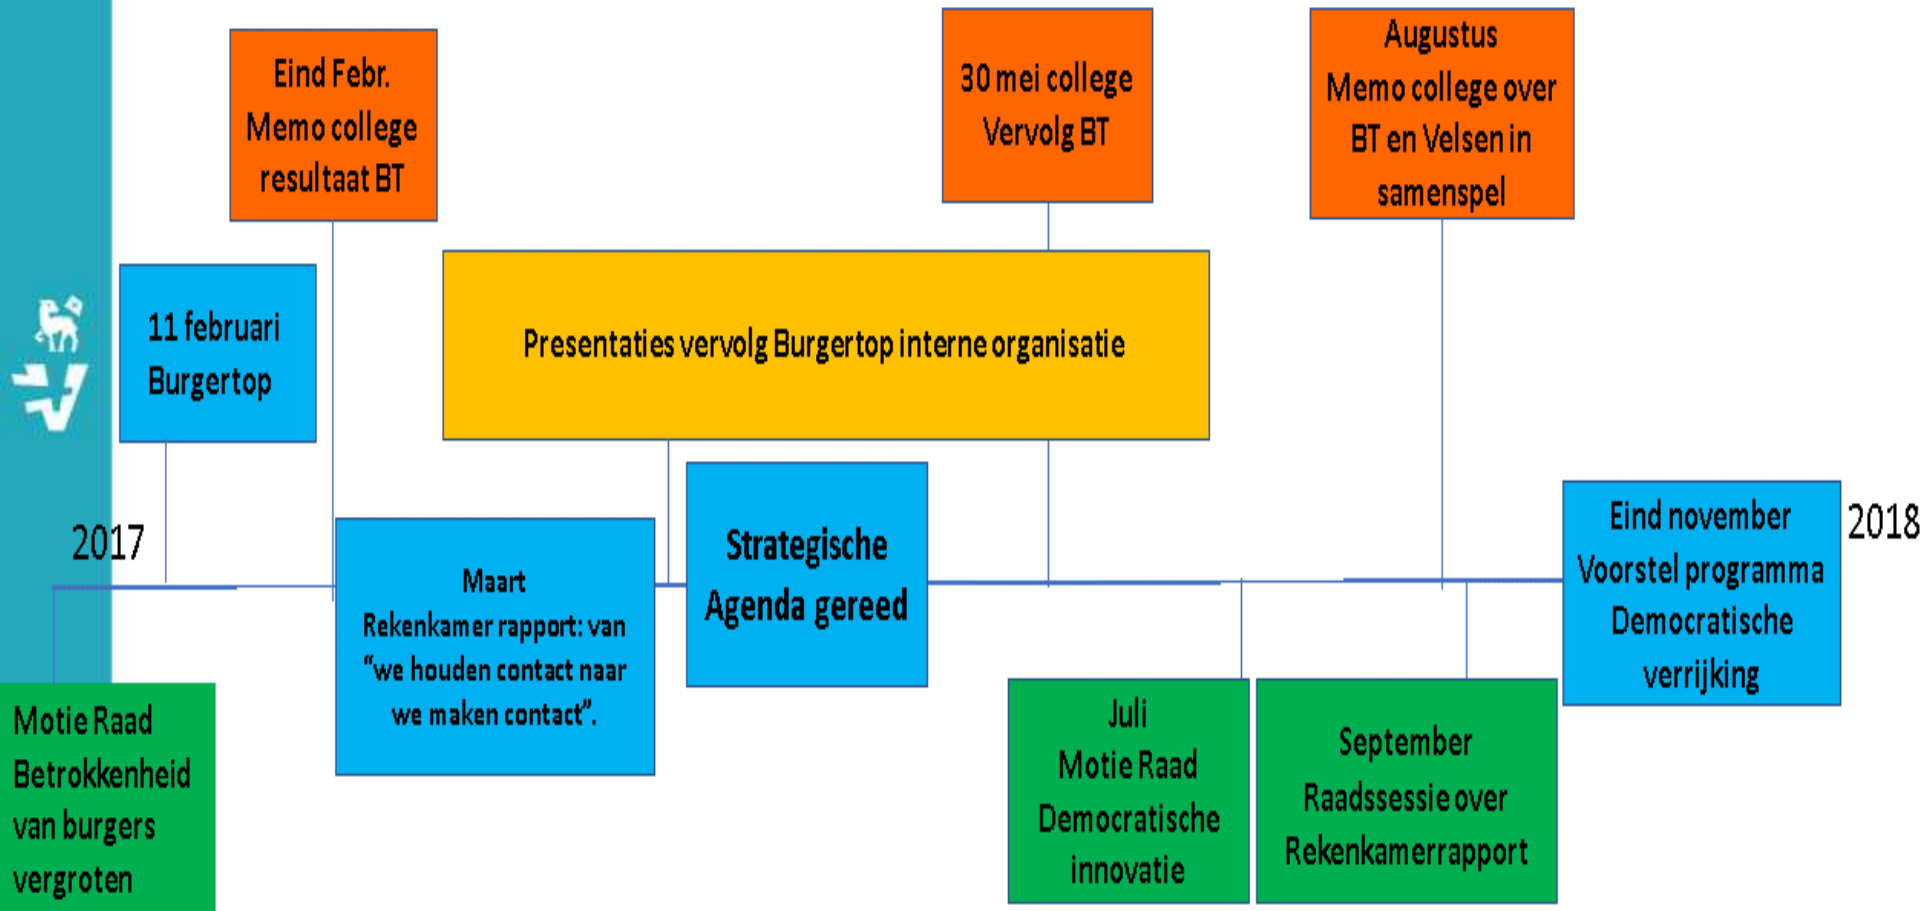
Eind Febr.
Memo college
resultaat BT

30 mei college
Vervolg BT

Augustus
Memo college over
BT en Velsen in
samenspel

11 februari
Burgertop

Presentaties vervolg Burgertop interne organisatie

2017

Maart
Rekenkamer rapport: van
"we houden contact naar
we maken contact".

Strategische
Agenda gereed

Eind november
Voorstel programma
Democratische
verrijking

2018

Motie Raad
Betrokkenheid
van burgers
vergroten

Juli
Motie Raad
Democratische
innovatie

September
Raadssessie over
Rekenkamerrapport